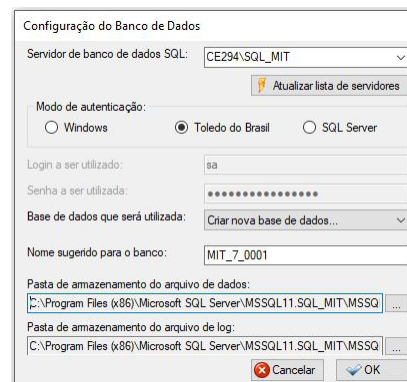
Configuração do Banco de Dados

Servidor de banco de dados SQL: CE294\SQL_MIT

Atualizar lista de servidores

Modo de autenticação:
Windows
Toledo do Brasil
SQL Server

Login a ser utilizado: sa

Senha a ser utilizada: ●●●●●●●●●●●●●●●●

Base de dados que será utilizada: Criar nova base de dados...

Nome sugerido para o banco: MIT_7_0001

Pasta de armazenamento do arquivo de dados:
C:\Program Files (x86)\Microsoft SQL Server\MSSQL11.SQL_MIT\MSSQ
...

Pasta de armazenamento do arquivo de log:
C:\Program Files (x86)\Microsoft SQL Server\MSSQL11.SQL_MIT\MSSQ
...

Cancelar
OK